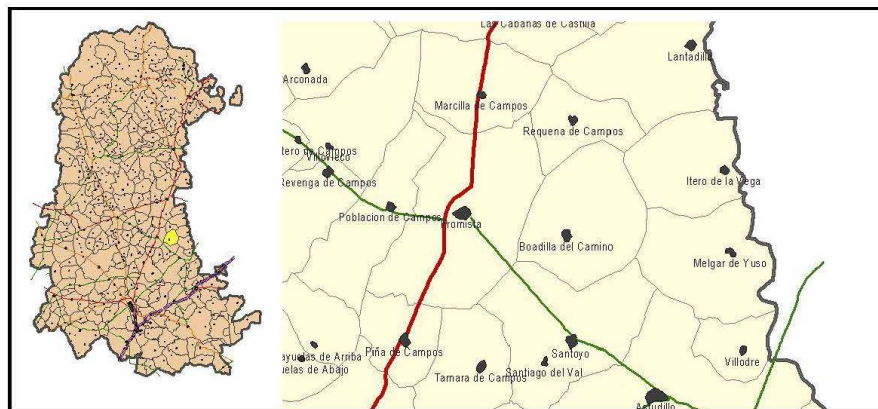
Las Cabañas de Castilla
Lantadilla
Arconada
Marcilla de Campos
Requena de Campos
tero de Campos
Villoveco
Revenga de Campos
Itero de la Vega
Poblacion de Campos
Fromista
Boadilla del Camino
Melgar de Yuso
ayuelas de Arriba
uelas de Abajo
Piña de Campos
Santoyo
Tamara de Campos
Santiago del Val
Villodre
Astudillo